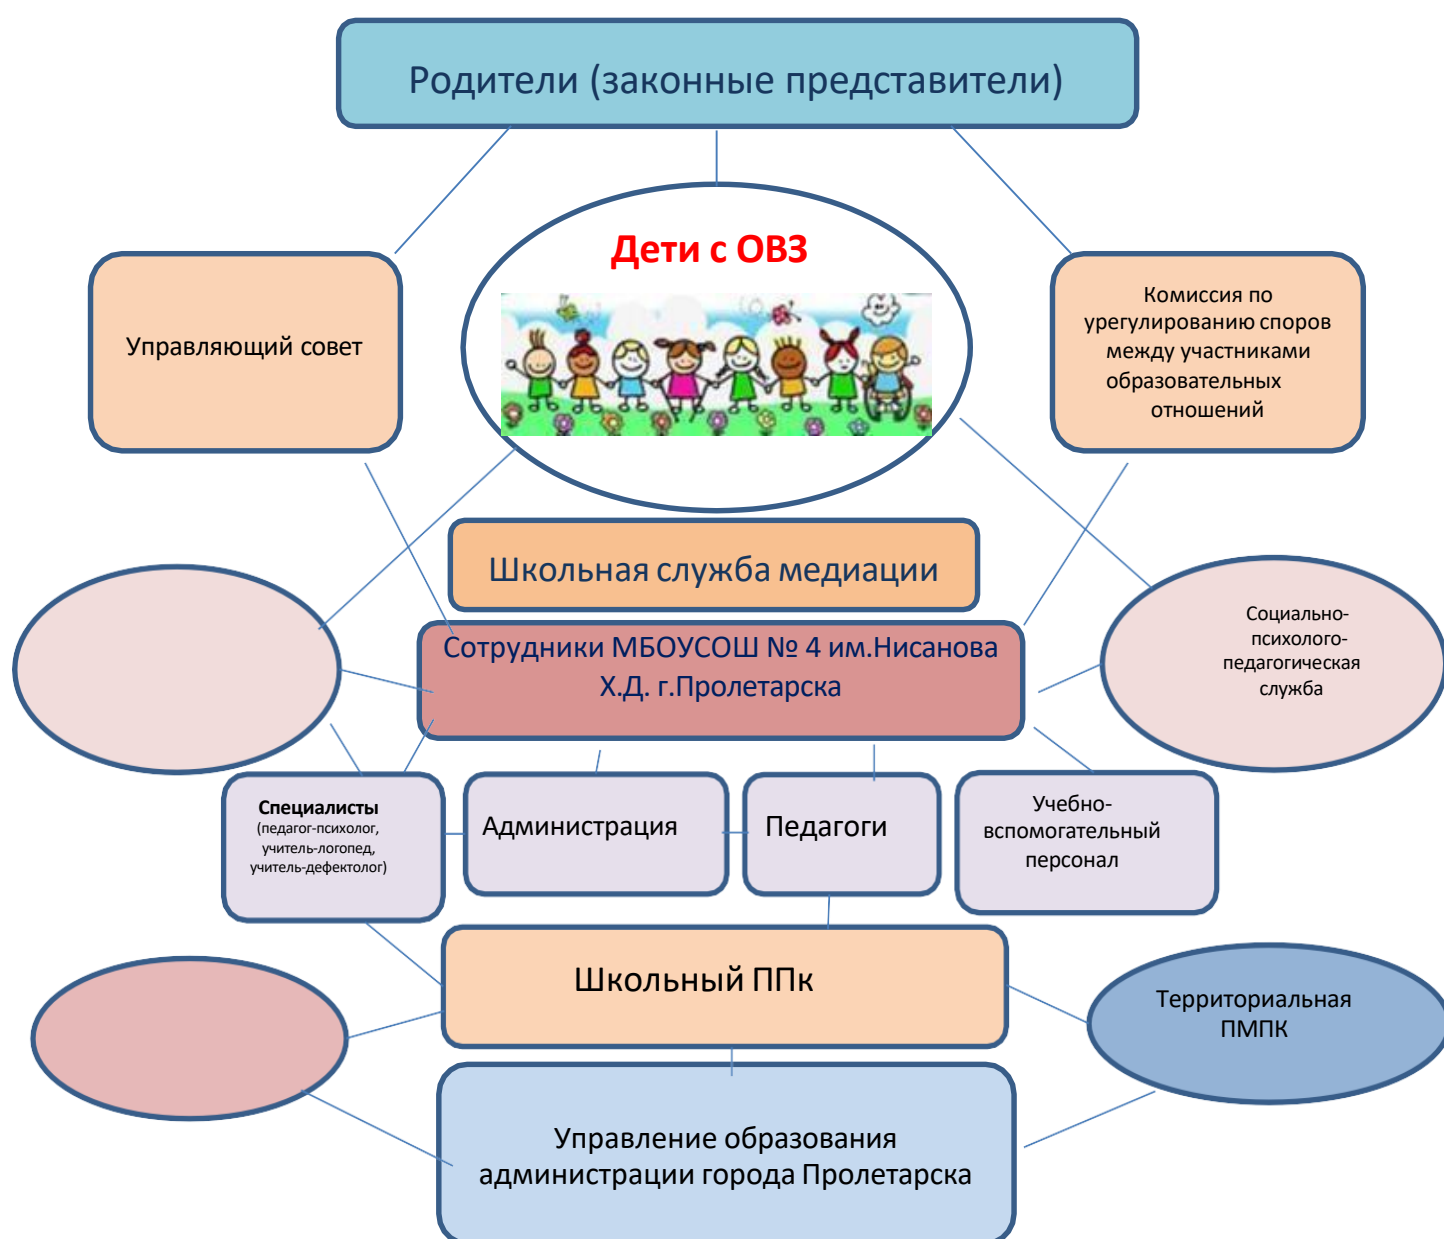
Родители (законные представители)

Дети с ОВЗ

Управляющий совет

Комиссия по урегулированию споров между участниками образовательных отношений

Школьная служба медиации

Сотрудники МБОУСОШ № 4 им.Нисанова Х.Д. г.Пролетарска

Социально-психолого-педагогическая служба

Специалисты (педагог-психолог, учитель-логопед, учитель-дефектолог)

Администрация

Педагоги

Учебно-вспомогательный персонал

Школьный ППк

Территориальная ПМПК

Управление образования администрации города Пролетарска